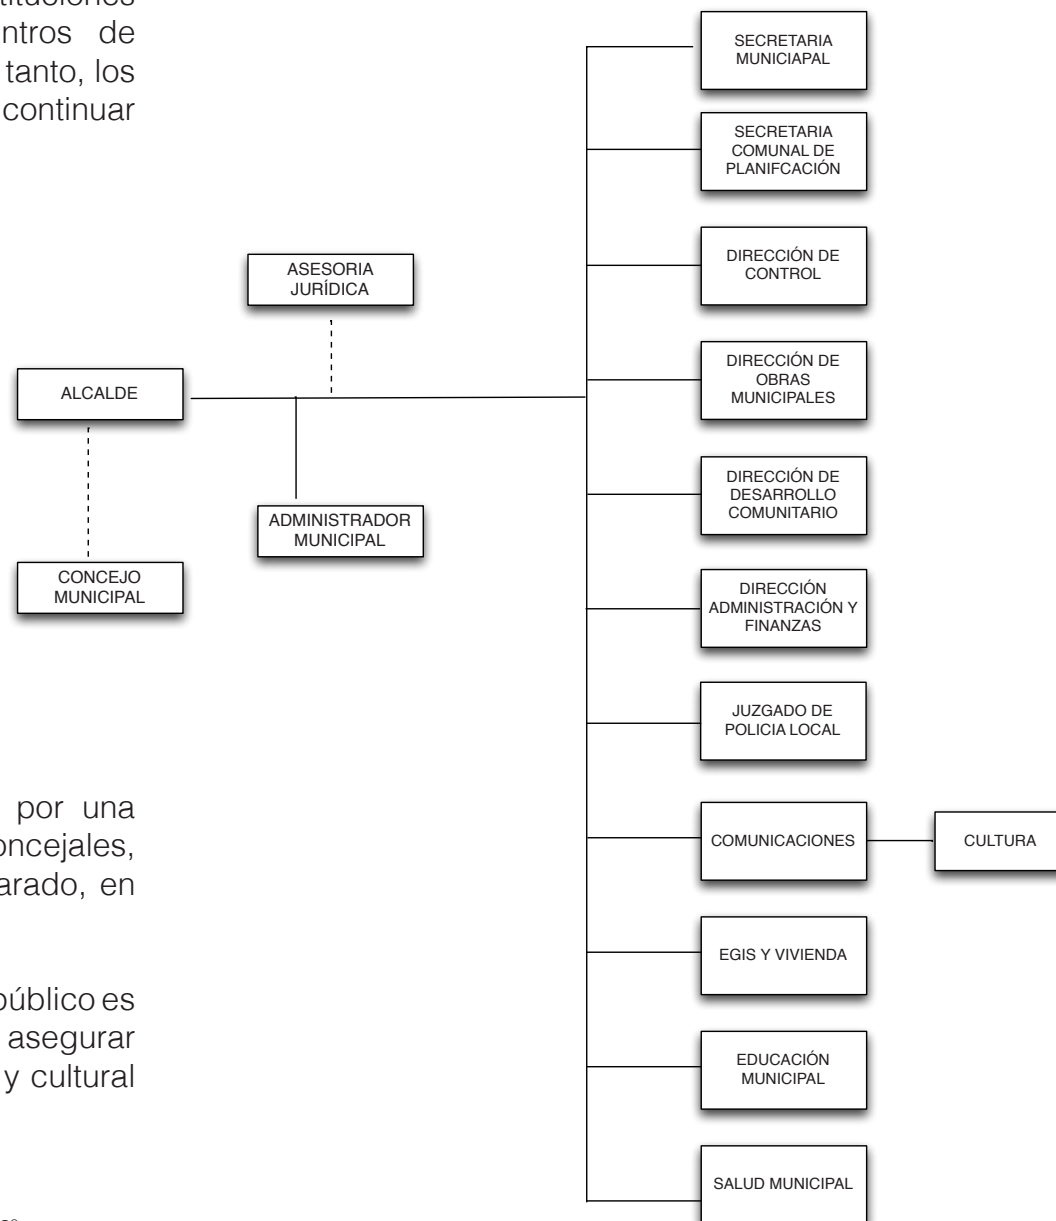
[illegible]tituciones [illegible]ntros de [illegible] tanto, los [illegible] continuar

ASESORIA JURÍDICA

ALCALDE

ADMINISTRADOR MUNICIPAL

CONCEJO MUNICIPAL

SECRETARIA MUNICIAPAL

SECRETARIA COMUNAL DE PLANIFCACIÓN

DIRECCIÓN DE CONTROL

DIRECCIÓN DE OBRAS MUNICIPALES

DIRECCIÓN DE DESARROLLO COMUNITARIO

DIRECCIÓN ADMINISTRACIÓN Y FINANZAS

JUZGADO DE POLICIA LOCAL

COMUNICACIONES

CULTURA

EGIS Y VIVIENDA

EDUCACIÓN MUNICIPAL

SALUD MUNICIPAL

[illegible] por una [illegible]oncejales, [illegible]arado, en

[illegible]úblico es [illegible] asegurar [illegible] y cultural